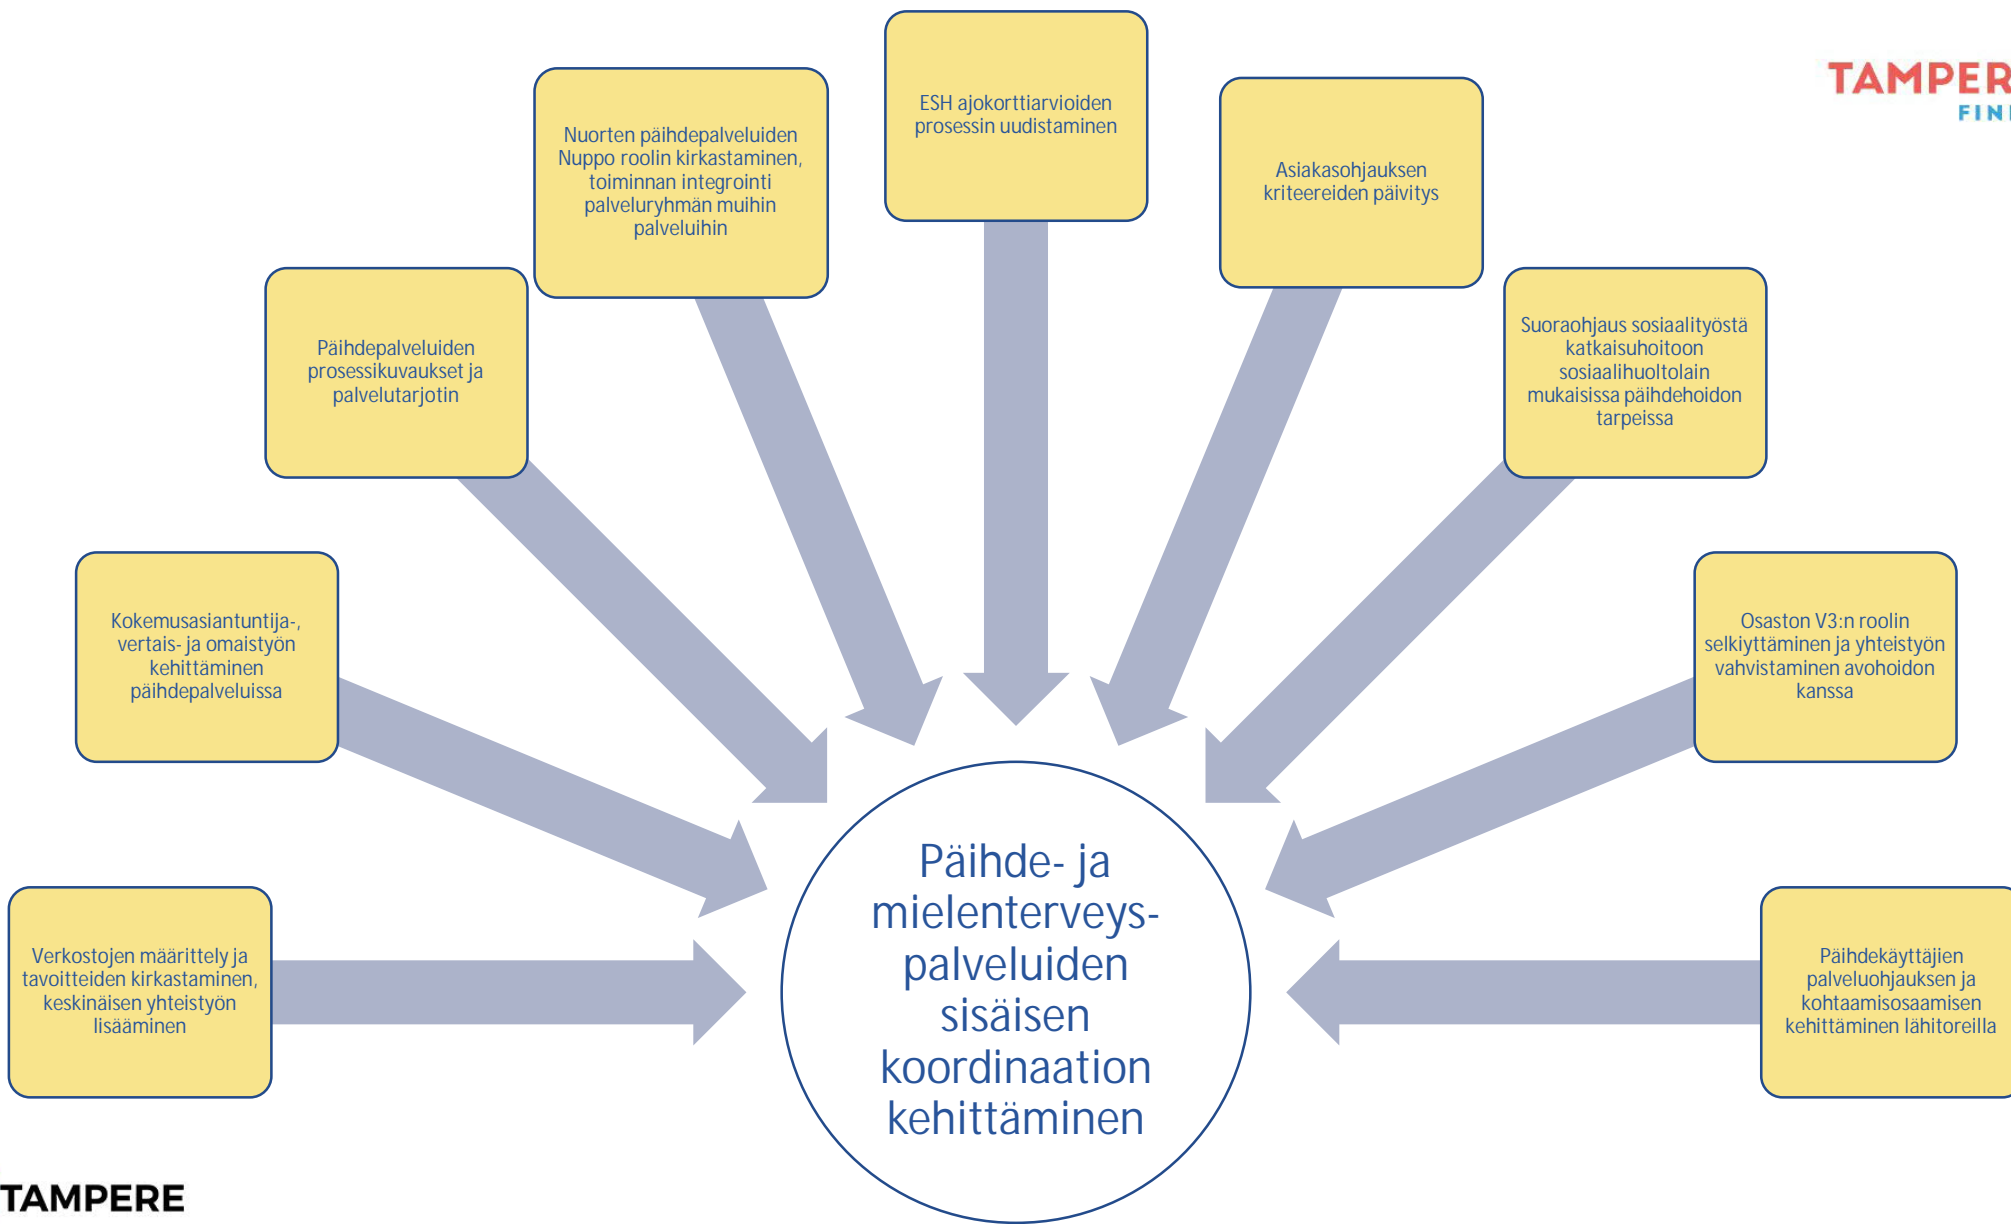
TAMPER
FINI

Nuorten päihdepalveluiden Nuppo roolin kirkastaminen, toiminnan integrointi palveluryhmän muihin palveluihin

ESH ajokorttiarvioiden prosessin uudistaminen

Asiakasohjauksen kriteereiden päivitys

Päihdepalveluiden prosessikuvaukset ja palvelutarjotin

Suoraohjaus sosiaalityöstä katkaisuhoitoon sosiaalihuoltolain mukaisissa päihdehoidon tarpeissa

Kokemusasiantuntija-, vertais- ja omaistyön kehittäminen päihdepalveluissa

Osaston V3:n roolin selkiyttäminen ja yhteistyön vahvistaminen avohoidon kanssa

Päihde- ja mielenterveys-palveluiden sisäisen koordinaation kehittäminen

Verkostojen määrittely ja tavoitteiden kirkastaminen, keskinäisen yhteistyön lisääminen

Päihdekäyttäjien palveluohjauksen ja kohtaamisosaamisen kehittäminen lähitoreilla

TAMPERE